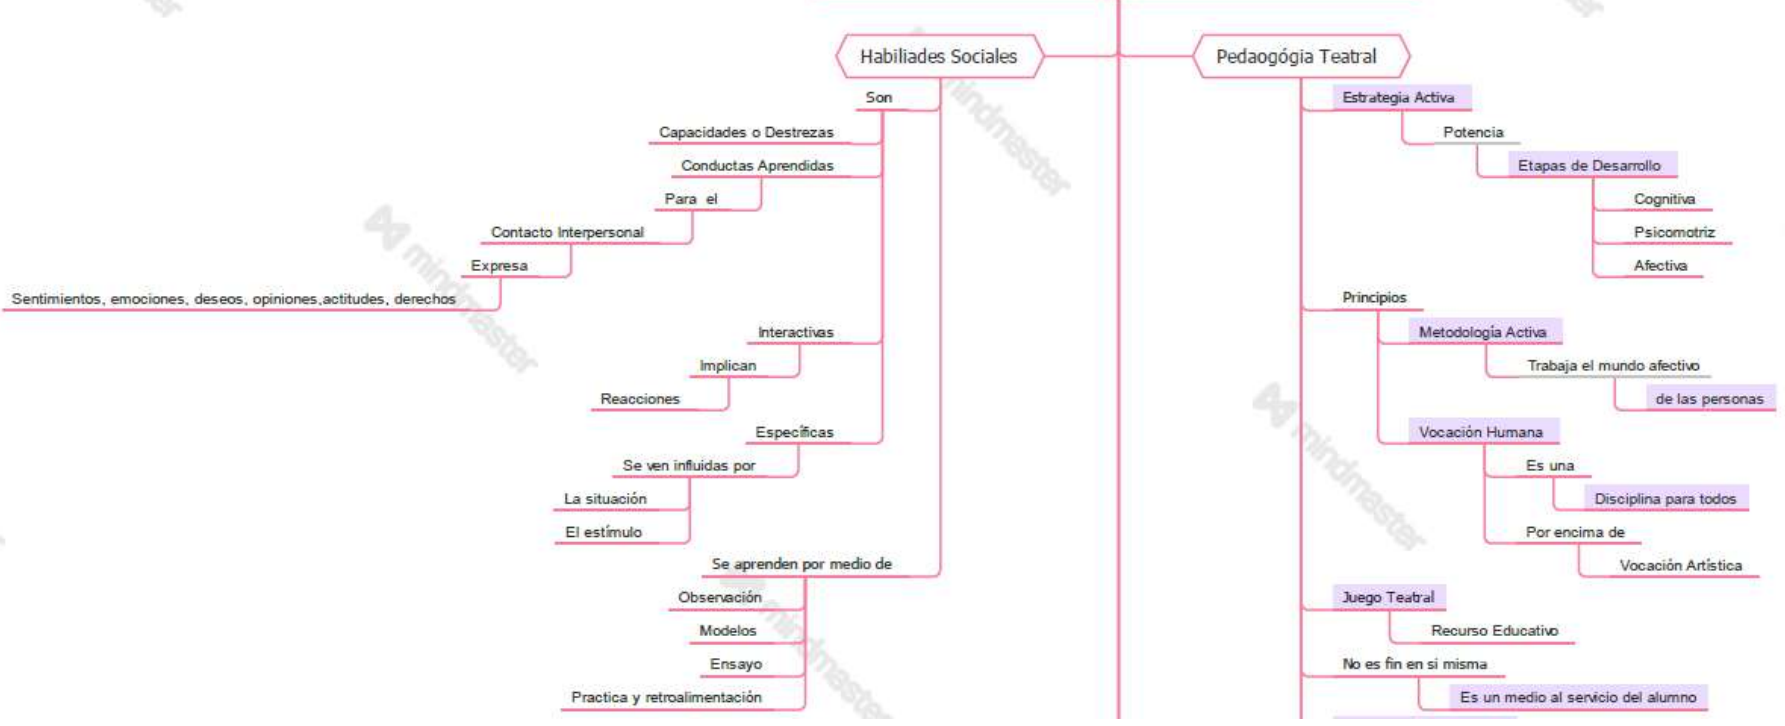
Habiliades Sociales

Son

Capacidades o Destrezas

Conductas Aprendidas

Para el

Contacto Interpersonal

Expresa

Sentimientos, emociones, deseos, opiniones,actitudes, derechos

Interactivas

Implican

Reacciones

Específicas

Se ven influidas por

La situación

El estímulo

Se aprenden por medio de

Observación

Modelos

Ensayo

Practica y retroalimentación

Pedaogógia Teatral

Estrategia Activa

Potencia

Etapas de Desarrollo

Cognitiva

Psicomotriz

Afectiva

Principios

Metodología Activa

Trabaja el mundo afectivo

de las personas

Vocación Humana

Es una

Disciplina para todos

Por encima de

Vocación Artística

Juego Teatral

Recurso Educativo

No es fin en si misma

Es un medio al servicio del alumno

mindmaster